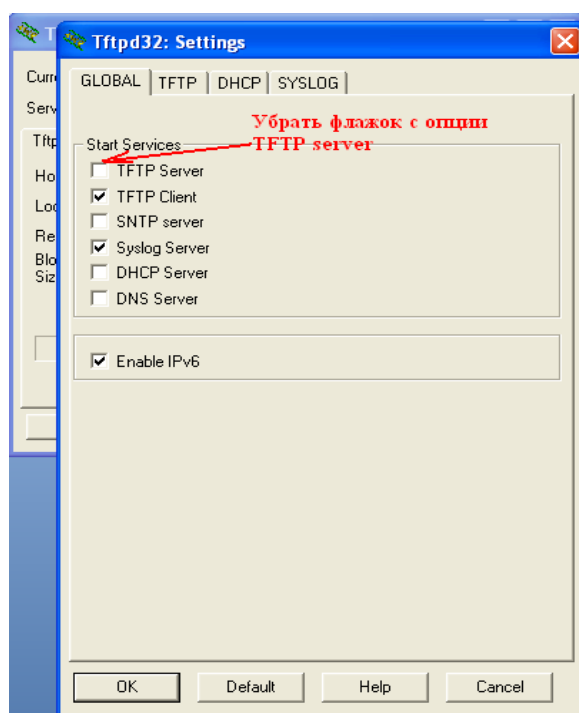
T
Curr
Serv
Tftp
Ho
Loc
Re
Blo
Siz

Tftpd32: Settings

GLOBAL | TFTP | DHCP | SYSLOG

Убрать флажок с опции TFTP server

Start Services
TFTP Server
TFTP Client
SNTP server
Syslog Server
DHCP Server
DNS Server

Enable IPv6

OK | Default | Help | Cancel